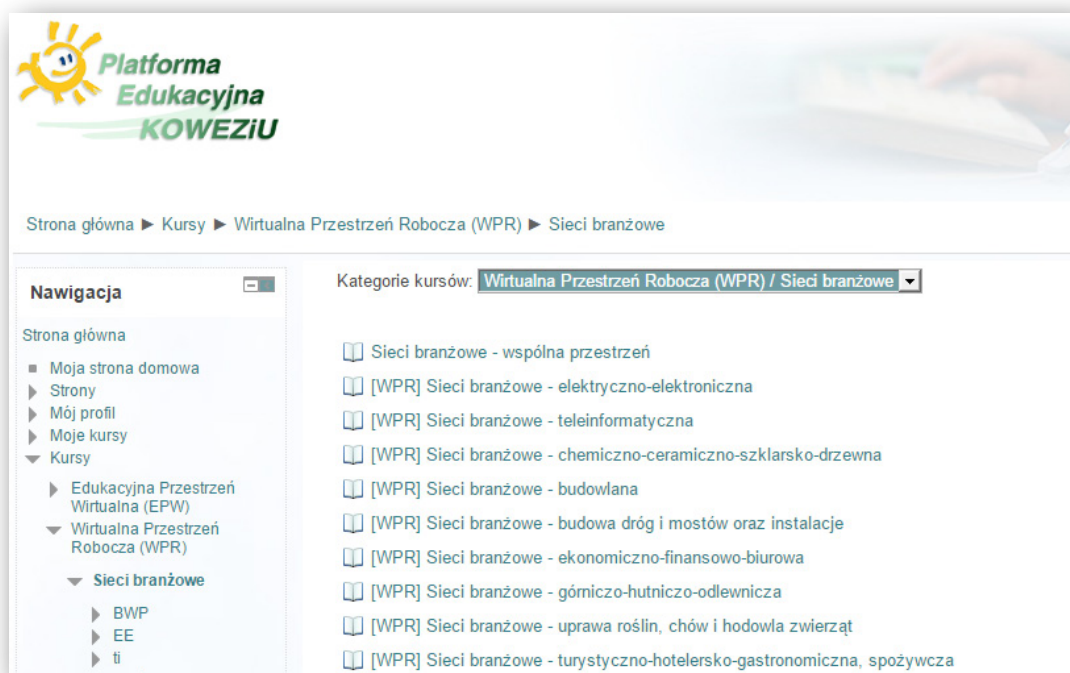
Platforma Edukacyjna KOWEZiU

Strona główna ► Kursy ► Wirtualna Przestrzeń Robocza (WPR) ► Sieci branżowe

Nawigacja

Strona główna
Moja strona domowa
Strony
Mój profil
Moje kursy
Kursy
Edukacyjna Przestrzeń Wirtualna (EPW)
Wirtualna Przestrzeń Robocza (WPR)
Sieci branżowe
BWP
EE
ti

Kategorie kursów: Wirtualna Przestrzeń Robocza (WPR) / Sieci branżowe

Sieci branżowe - wspólna przestrzeń
[WPR] Sieci branżowe - elektryczno-elektroniczna
[WPR] Sieci branżowe - teleinformatyczna
[WPR] Sieci branżowe - chemiczno-ceramiczno-szklarsko-drzewna
[WPR] Sieci branżowe - budowlana
[WPR] Sieci branżowe - budowa dróg i mostów oraz instalacje
[WPR] Sieci branżowe - ekonomiczno-finansowo-biurowa
[WPR] Sieci branżowe - górniczo-hutniczo-odlewnicza
[WPR] Sieci branżowe - uprawa roślin, chów i hodowla zwierząt
[WPR] Sieci branżowe - turystyczno-hotelersko-gastronomiczna, spożywcza